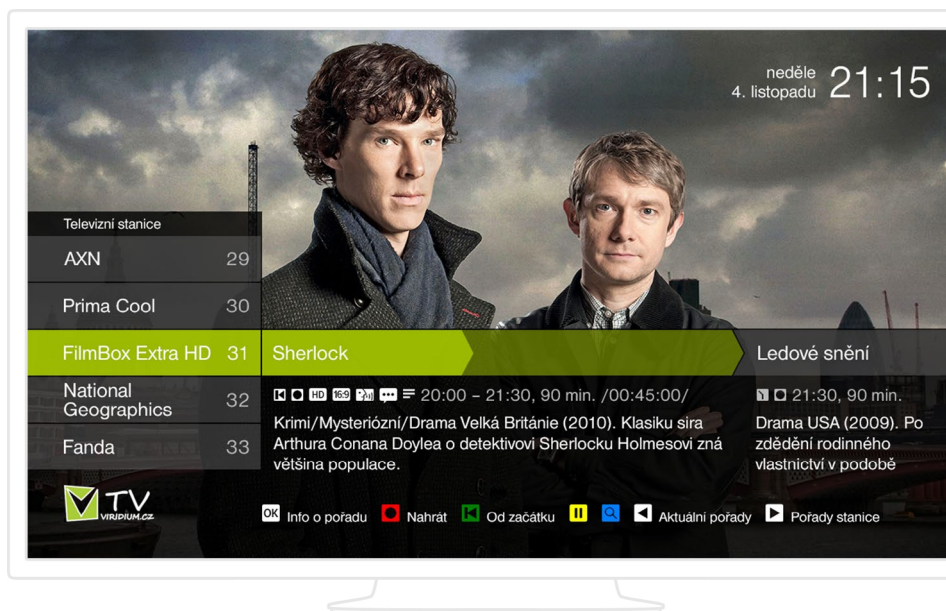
neděle
4. listopadu 21:15

Televizní stanice

AXN 29

Prima Cool 30

FilmBox Extra HD 31

National Geographics 32

Fanda 33

Sherlock

HD 16:9 20:00 – 21:30, 90 min. /00:45:00/

Krimi/Mysteriózní/Drama Velká Británie (2010). Klasiku sira Arthura Conana Doylea o detektivovi Sherlocku Holmesovi zná většina populace.

Ledové snění

21:30, 90 min.

Drama USA (2009). Po zdědění rodinného vlastnictví v podobě

TV VIRIDIUM.CZ

OK Info o pořadu Nahrát Od začátku Aktuální pořady Pořady stanice